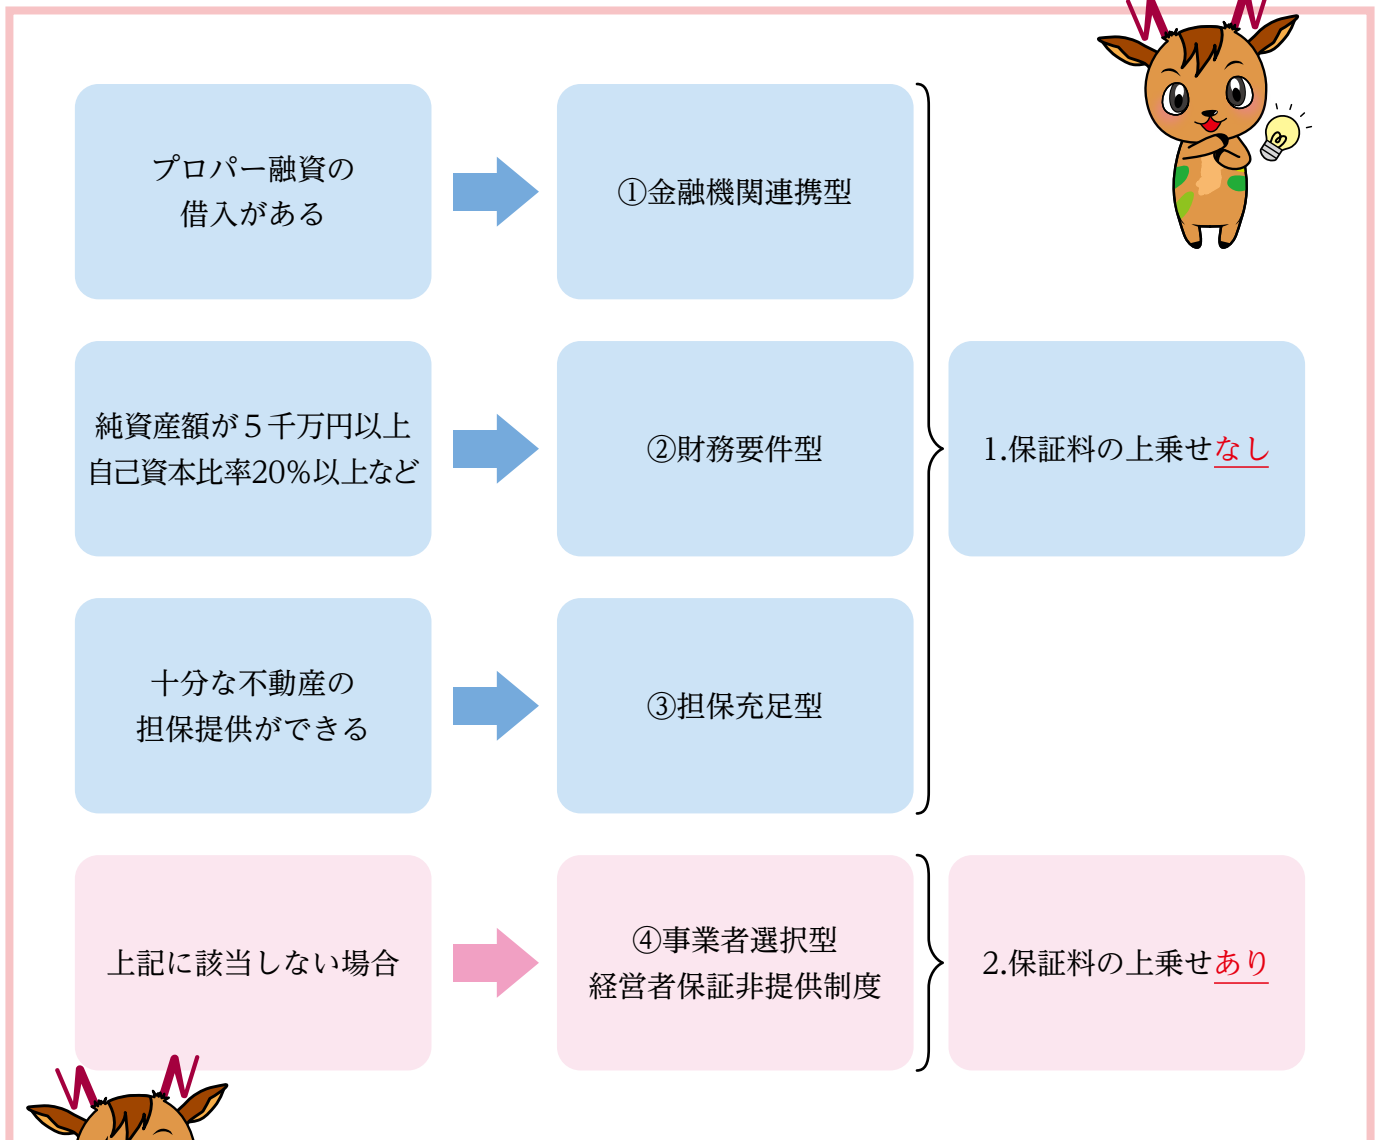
プロパー融資の
借入がある

①金融機関連携型

純資産額が５千万円以上
自己資本比率20%以上など

②財務要件型

十分な不動産の
担保提供ができる

③担保充足型

1.保証料の上乗せなし

上記に該当しない場合

④事業者選択型
経営者保証非提供制度

2.保証料の上乗せあり